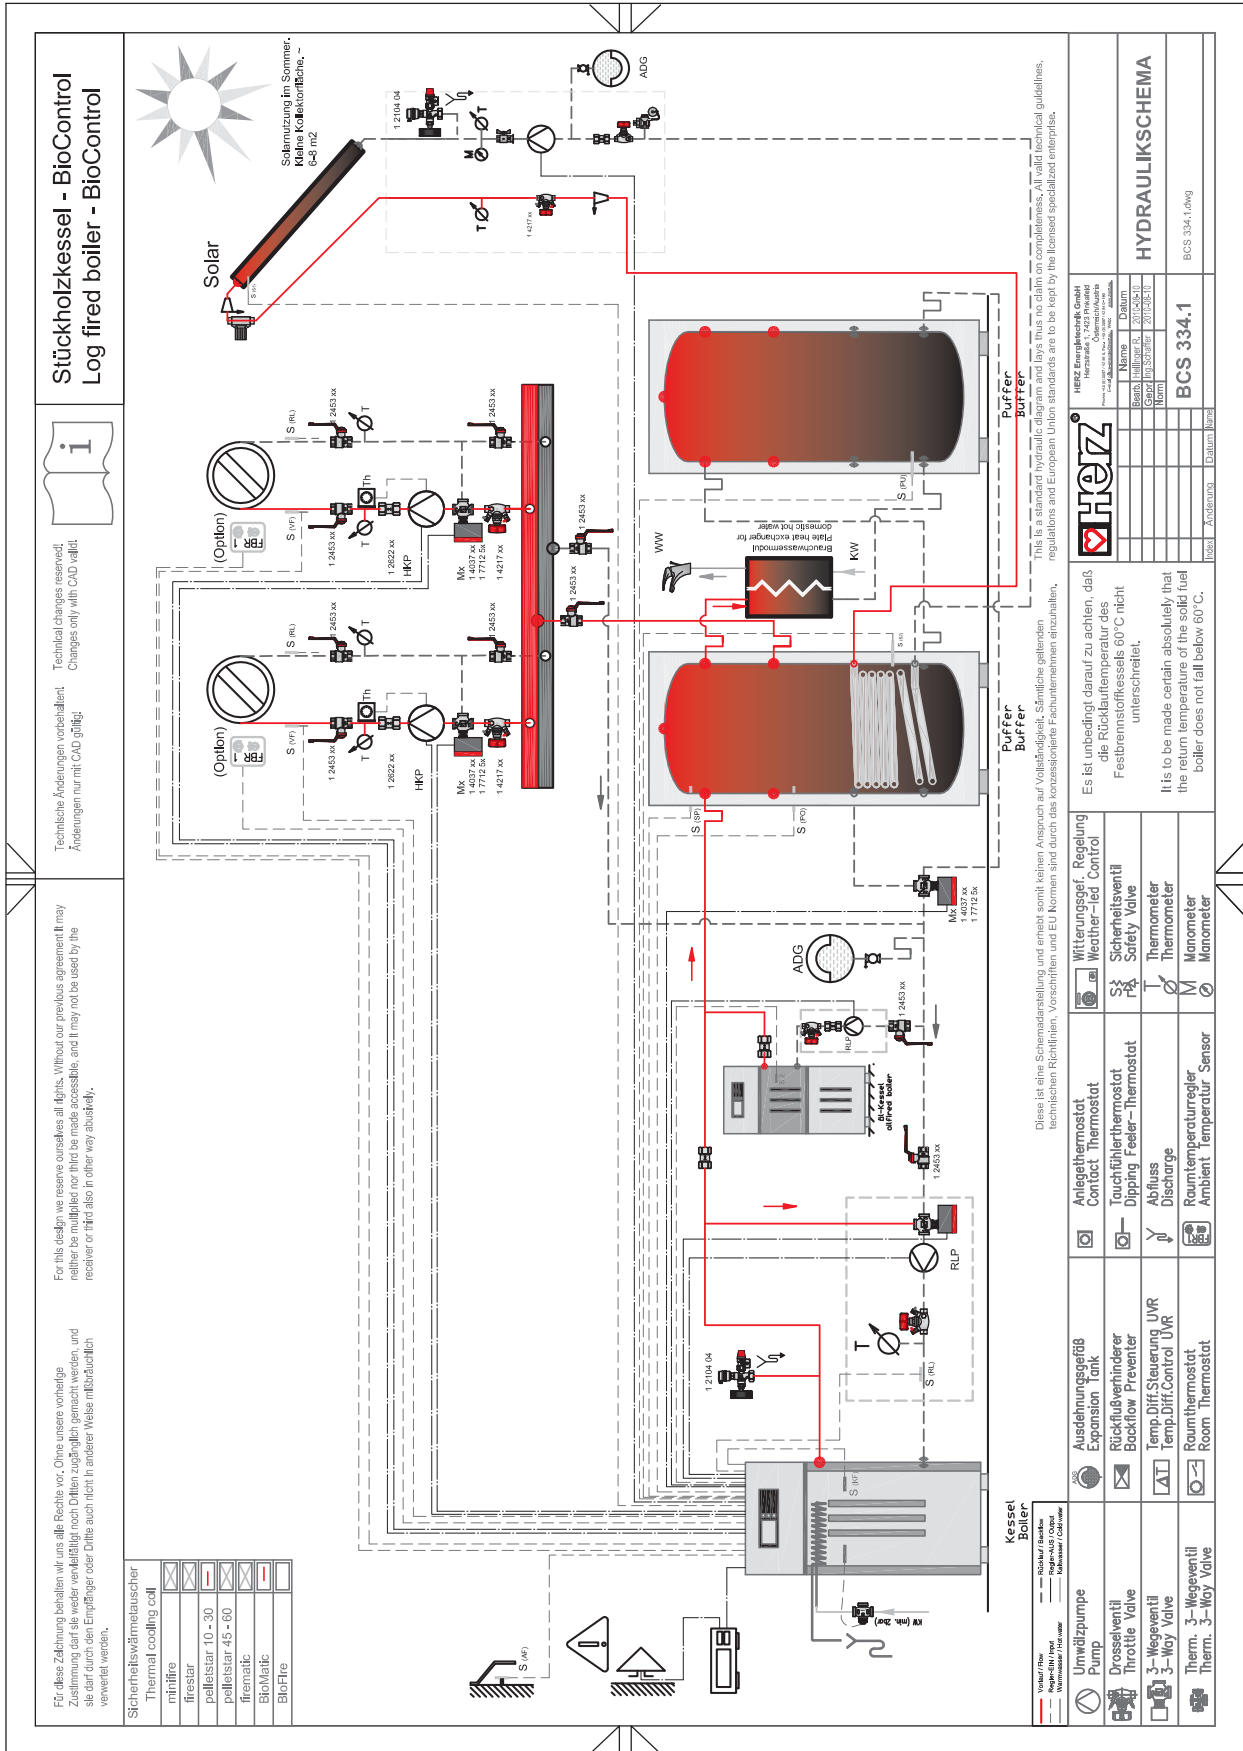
Stückholzkessel - BioControl
Log fired boiler - BioControl

Technische Änderungen vorbehalten! Änderungen nur mit CAD gültig!

Technical changes reserved! Changes only with CAD valid!

Für diese Zeichnung behalten wir uns alle Rechte vor. Ohne unsere vorherige Zustimmung darf sie weder vervielfältigt noch Dritten zugänglich gemacht werden, und sie darf durch den Empfänger oder Dritte auch nicht in anderer Weise mißbräuchlich verwertet werden.

For this design we reserve ourselves all rights. Without our previous agreement it may neither be multiplied nor third be made accessible, and it may not be used by the receiver or third also in other way abusively.

Sicherheitswärmetauscher
Thermal cooling coil

minifire
firestar
pelletstar 10 - 30
pelletstar 45 - 60
firematic
BioMatic
BioFire

Solar
S (K)
Solarnutzung im Sommer.
Kleine Kollektorfläche, ~ 6-8 m2

1 2104 04
1 4217 xx
ADG

(Option)
FBR - I
S (VF)
1 2453 xx
T
Th
1 2622 xx
HKP
Mx
1 4037 xx
1 7712 5x
1 4217 xx
S (RL)
1 2453 xx

(Option)
FBR - I
S (VF)
1 2453 xx
T
Th
1 2622 xx
HKP
Mx
1 4037 xx
1 7712 5x
1 4217 xx
S (RL)
1 2453 xx

1 2453 xx
1 2453 xx

WW
KW
Brauchwassermodul
Plate heat exchanger for domestic hot water

S (PU)
Puffer
Buffer
S (K)
S (SP)
S (PO)
Puffer
Buffer

Mx
1 4037 xx
1 7712 5x

ADG
1 2453 xx
RLP
Öl-Kessel
oil fired boiler
1 2453 xx

1 2104 04
T
S (RL)
RLP

S (KF)
Kessel
Boiler
KW (min. 2bar)
S (AF)

Vorlauf / Flow
Rücklauf / Backflow
Regler-EIN / Input
Regler-AUS / Output
Warmwasser / Hot water
Kaltwasser / Cold water

Diese ist eine Schemadarstellung und erhebt somit keinen Anspruch auf Vollständigkeit. Sämtliche geltenden technischen Richtlinien, Vorschriften und EU Normen sind durch das konzessionierte Fachunternehmen einzuhalten.

This is a standard hydraulic diagram and lays thus no claim on completeness. All valid technical guidelines, regulations and European Union standards are to be kept by the licensed specialized enterprise.

Umwälzpumpe
Pump
Drosselventil
Throttle Valve
3-Wegeventil
3-Way Valve
Therm. 3-Wegeventil
Therm. 3-Way Valve

Ausdehnungsgefäß
Expansion Tank
Rückflußverhinderer
Backflow Preventer
Temp.Diff.Steuerung UVR
Temp.Diff.Control UVR
Raumthermostat
Room Thermostat

Anlegethermostat
Contact Thermostat
Tauchfühlerthermostat
Dipping Feeler-Thermostat
Abfluss
Discharge
Raumtemperaturregler
Ambient Temperatur Sensor

Witterungsgef. Regelung
Weather-led Control
Sicherheitsventil
Safety Valve
Thermometer
Thermometer
Manometer
Manometer

Es ist unbedingt darauf zu achten, daß die Rücklauftemperatur des Festbrennstoffkessels 60°C nicht unterschreitet.

It is to be made certain absolutely that the return temperature of the solid fuel boiler does not fall below 60°C.

HERZ
HERZ Energietechnik GmbH
Herzstraße 1, 7423 Pinkafeld
Österreich/Austria

| | Name | Datum |
|---|---|---|
| Bearb. | Hellinger R. | 2010-08-10 |
| Gepr. | Ing.Schaffer | 2010-08-10 |
| Norm | | |

BCS 334.1
HYDRAULIKSCHEMA
BCS 334.1.dwg

Index | Änderung | Datum | Name